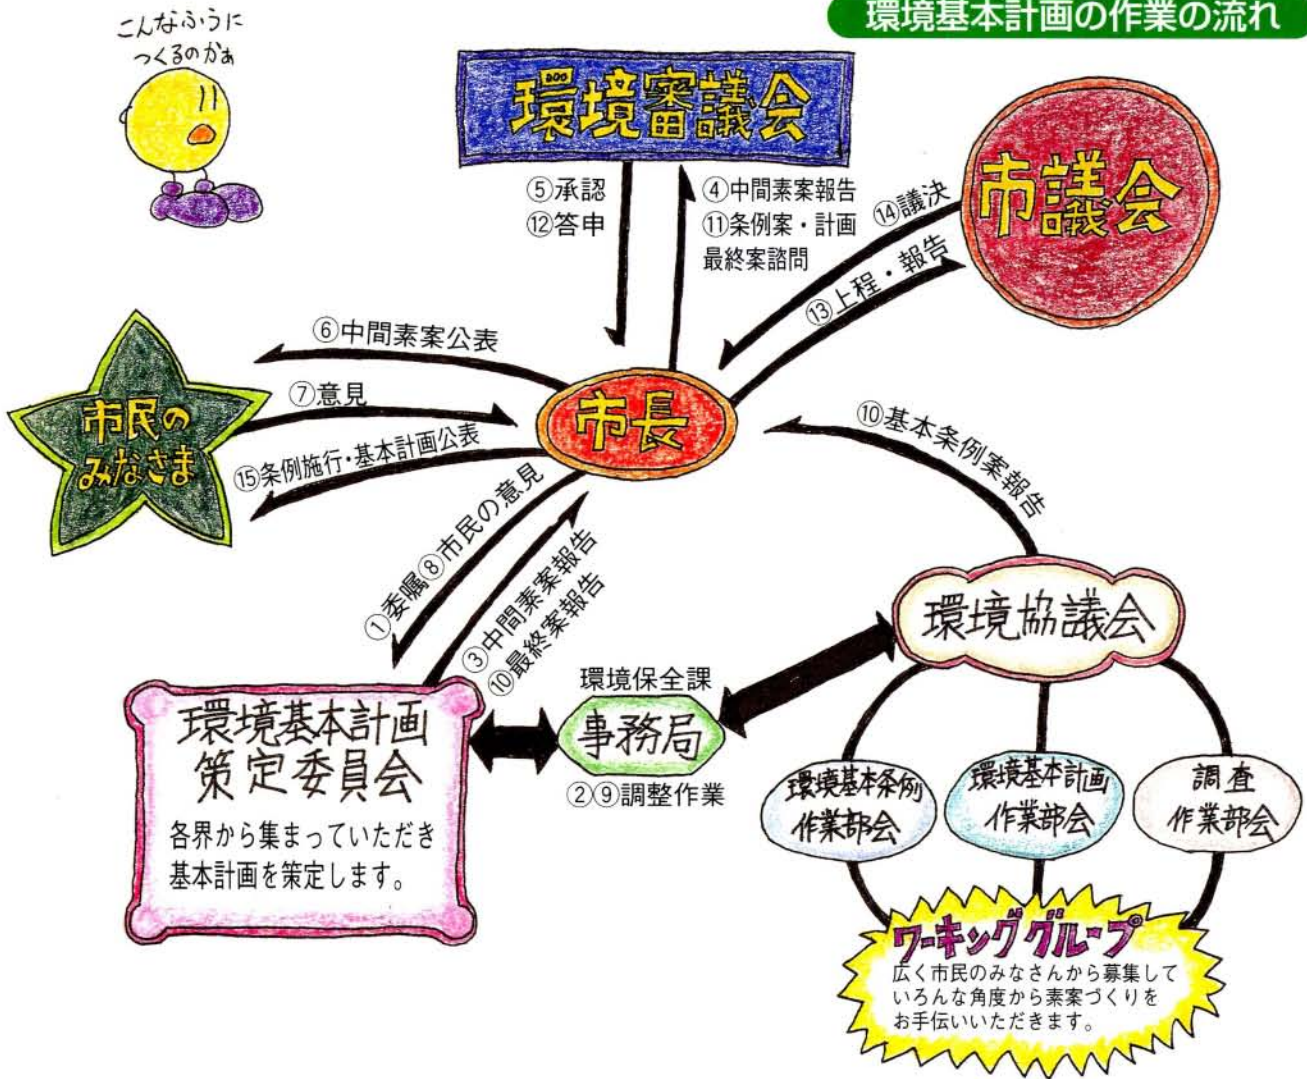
環境基本計画の作業の流れ

こんなふうに つくるのかぁ

環境審議会

⑤承認
⑫答申

④中間素案報告
⑪条例案・計画最終案諮問

市議会

⑭議決

⑬上程・報告

⑥中間素案公表

⑦意見

市民のみなさま

⑮条例施行・基本計画公表

市長

⑩基本条例案報告

①委嘱 ⑧市民の意見

③中間素案報告
⑩最終案報告

環境協議会

環境保全課

事務局

②⑨調整作業

環境基本計画策定委員会

各界から集まっていただき基本計画を策定します。

環境基本条例作業部会

環境基本計画作業部会

調査作業部会

ワーキンググループ

広く市民のみなさんから募集していろんな角度から素案づくりをお手伝いいただきます。